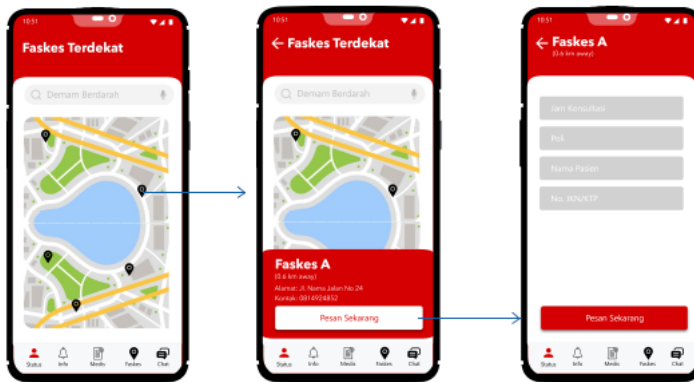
10:51

Faskes Terdekat

Demam Berdarah

Status Info Medis Faskes Chat

10:51

Faskes Terdekat

Demam Berdarah

Faskes A
(0.6 km away)
Alamat: Jl. Nama Jalan No 24
Kontak: 0814924852

Pesan Sekarang

Status Info Medis Faskes Chat

10:51

Faskes A
(0.6 km away)

Jam Konsultasi

Poli

Nama Pasien

No. BKN/KTP

Pesan Sekarang

Status Info Medis Faskes Chat